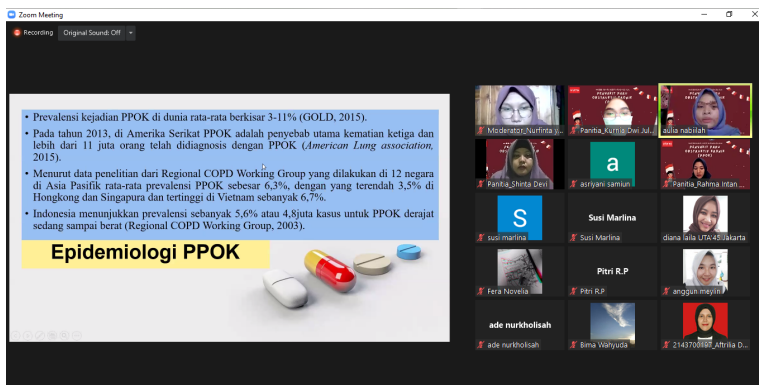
Zoom Meeting

Recording Original Sound: Off

• Prevalensi kejadian PPOK di dunia rata-rata berkisar 3-11% (GOLD, 2015).

• Pada tahun 2013, di Amerika Serikat PPOK adalah penyebab utama kematian ketiga dan lebih dari 11 juta orang telah didiagnosis dengan PPOK (American Lung association, 2015).

• Menurut data penelitian dari Regional COPD Working Group yang dilakukan di 12 negara di Asia Pasifik rata-rata prevalensi PPOK sebesar 6,3%, dengan yang terendah 3,5% di Hongkong dan Singapura dan tertinggi di Vietnam sebanyak 6,7%.

• Indonesia menunjukkan prevalensi sebanyak 5,6% atau 4,8juta kasus untuk PPOK derajat sedang sampai berat (Regional COPD Working Group, 2003).

Epidemiologi PPOK

Moderator_Nurfinta y...
Panitia_Kurnia Dwi Jul...
aulia nabilah
Panitia_Shinta Devi
a
asriyani samiun
Panitia_Rahma Intan...
S
susi marlina
Susi Marlina
Susi Marlina
diana laila UTA'45 Jakarta
Fera Novelia
Pitri R.P
Pitri R.P
anggun meylin
ade nurkholisah
ade nurkholisah
Bima Wahyuda
2143700197_Afrilia D...